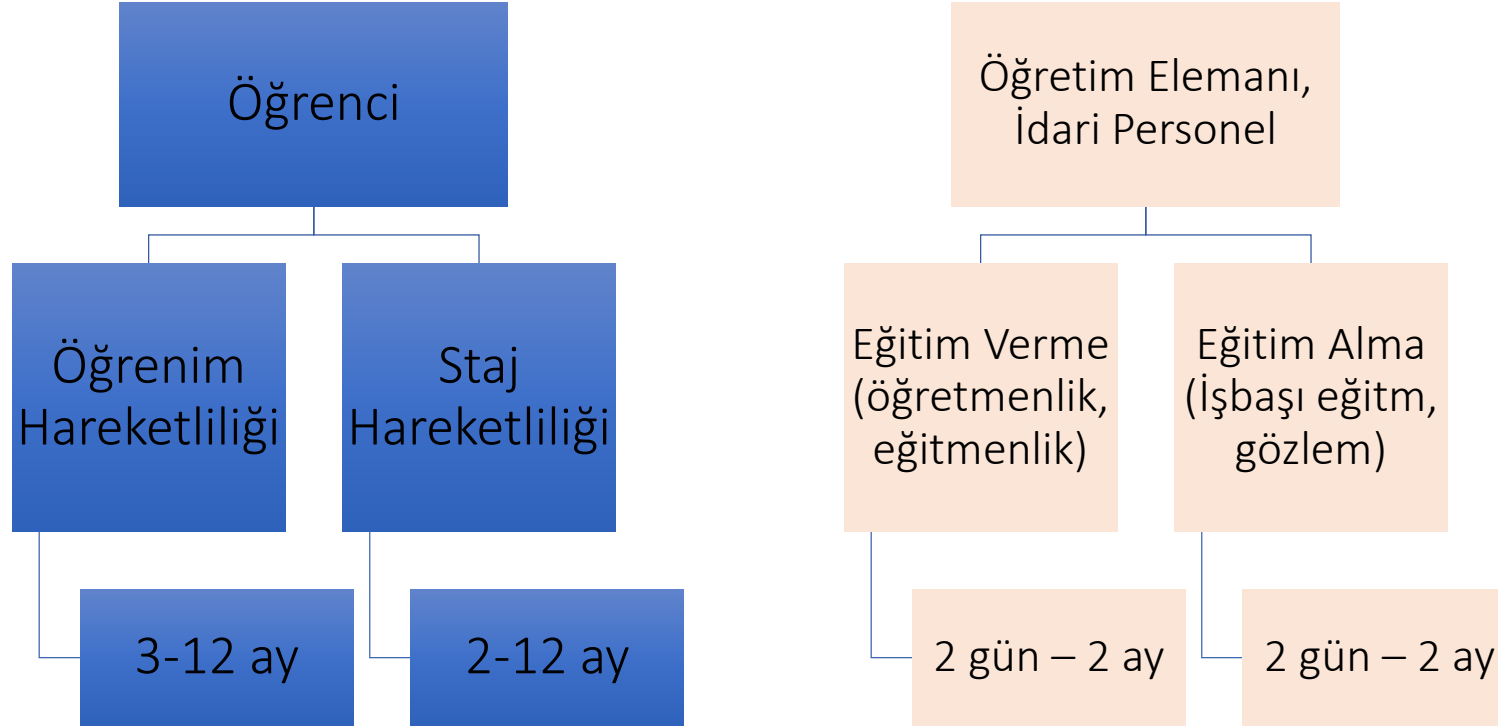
Öğrenci

Öğrenim Hareketliliği

3-12 ay

Staj Hareketliliği

2-12 ay

Öğretim Elemanı, İdari Personel

Eğitim Verme (öğretmenlik, eğitmenlik)

2 gün – 2 ay

Eğitim Alma (İşbaşı eğitm, gözlem)

2 gün – 2 ay